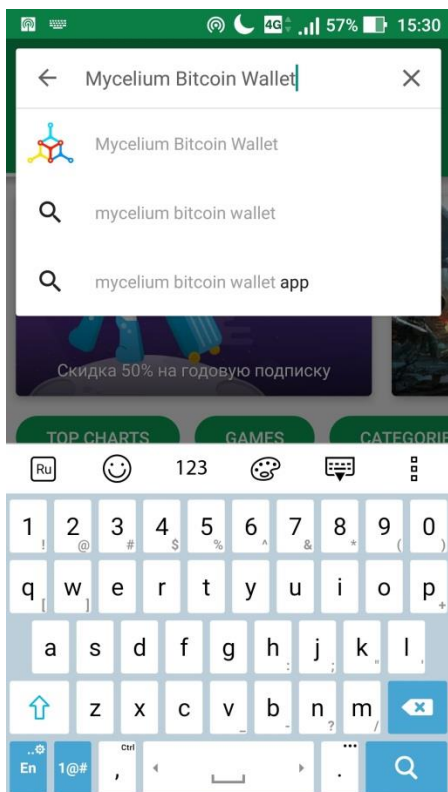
4G 57% 15:30

Mycelium Bitcoin Wallet

Mycelium Bitcoin Wallet

mycelium bitcoin wallet

mycelium bitcoin wallet app

Скидка 50% на годовую подписку

TOP CHARTS GAMES CATEGORIE

Ru 123

1 2 3 4 5 6 7 8 9 0
! @ # $ % ^ & * ( )
q w e r t y u i o p
[ ] +
a s d f g h j k l
; " '
z x c v b n m
- ? /
En 1@# Ctrl ,